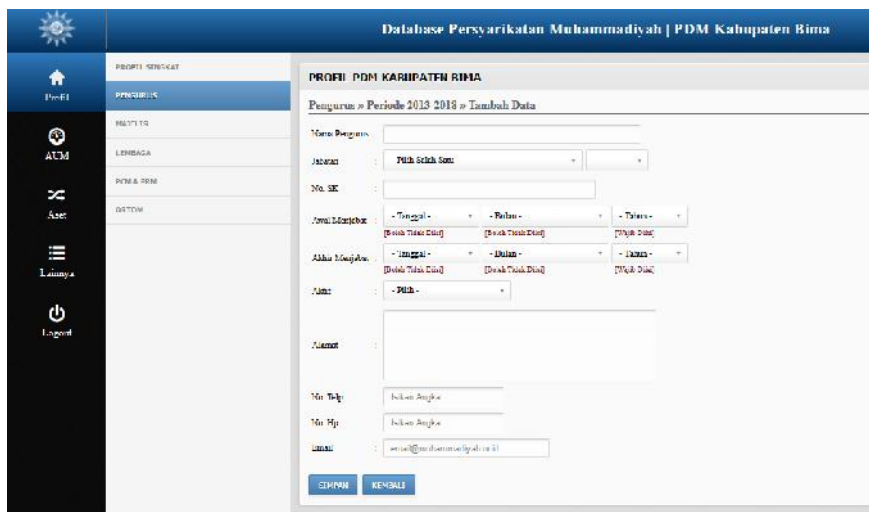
Database Persyarikatan Muhammadiyah | PDM Kabupaten Bima

Profil

AUM

Aset

Lainnya

Logout

PROFIL SINGKAT

PENGURUS

MAJELIS

LEMBAGA

PCM & PRM

ORTOM

PROFIL PDM KABUPATEN BIMA

Pengurus » Periode 2013-2018 » Tambah Data

Nama Pengurus

Jabatan : Pilih Salah Satu

No. SK :

Awal Menjabat : - Tanggal - - Bulan - - Tahun -
[Boleh Tidak Diisi] [Boleh Tidak Diisi] [Wajib Diisi]

Akhir Menjabat : - Tanggal - - Bulan - - Tahun -
[Boleh Tidak Diisi] [Boleh Tidak Diisi] [Wajib Diisi]

Aktif : - Pilih -

Alamat :

No. Telp : Isikan Angka

No. Hp : Isikan Angka

Email : email@muhammadiyah.or.id

SIMPAN KEMBALI